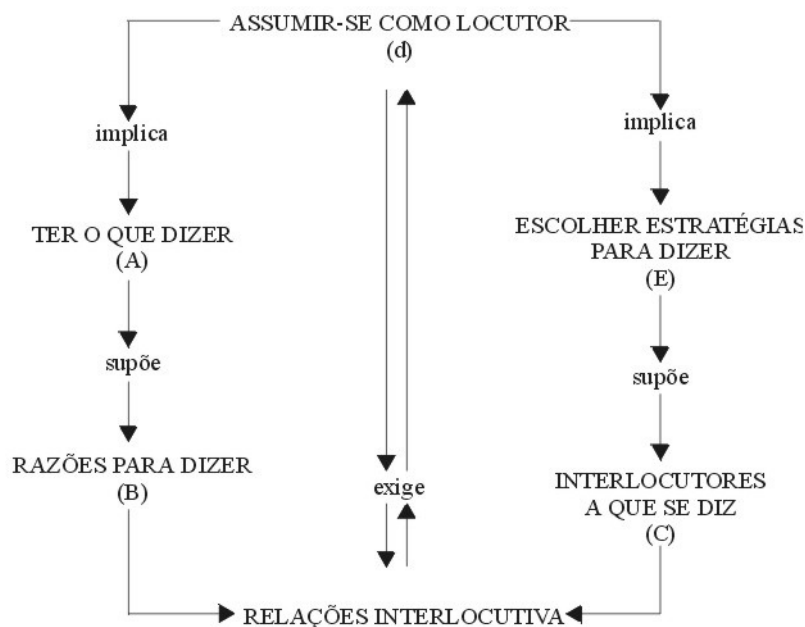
ASSUMIR-SE COMO LOCUTOR
(d)

implica

TER O QUE DIZER
(A)

supõe

RAZÕES PARA DIZER
(B)

exige

implica

ESCOLHER ESTRATÉGIAS
PARA DIZER
(E)

supõe

INTERLOCUTORES
A QUE SE DIZ
(C)

RELAÇÕES INTERLOCUTIVA